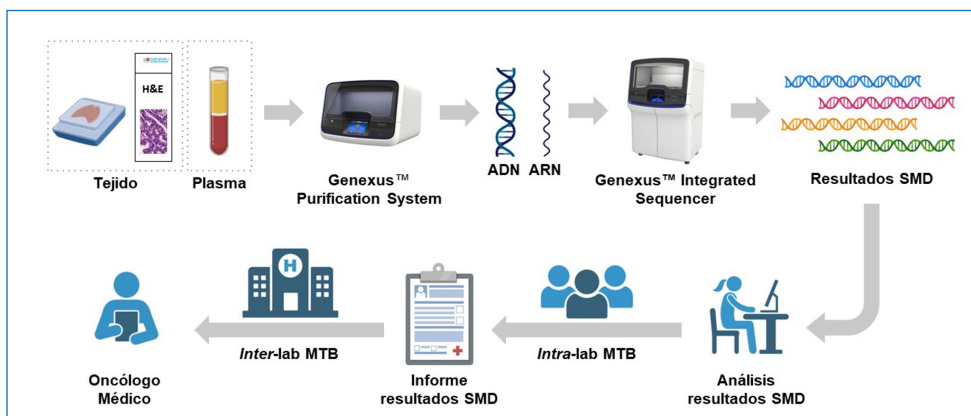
H&E

Tejido

Plasma

Genexus™ Purification System

ADN ARN

Genexus™ Integrated Sequencer

Resultados SMD

Análisis resultados SMD

*Intra*-lab MTB

Informe resultados SMD

*Inter*-lab MTB

H

Oncólogo Médico